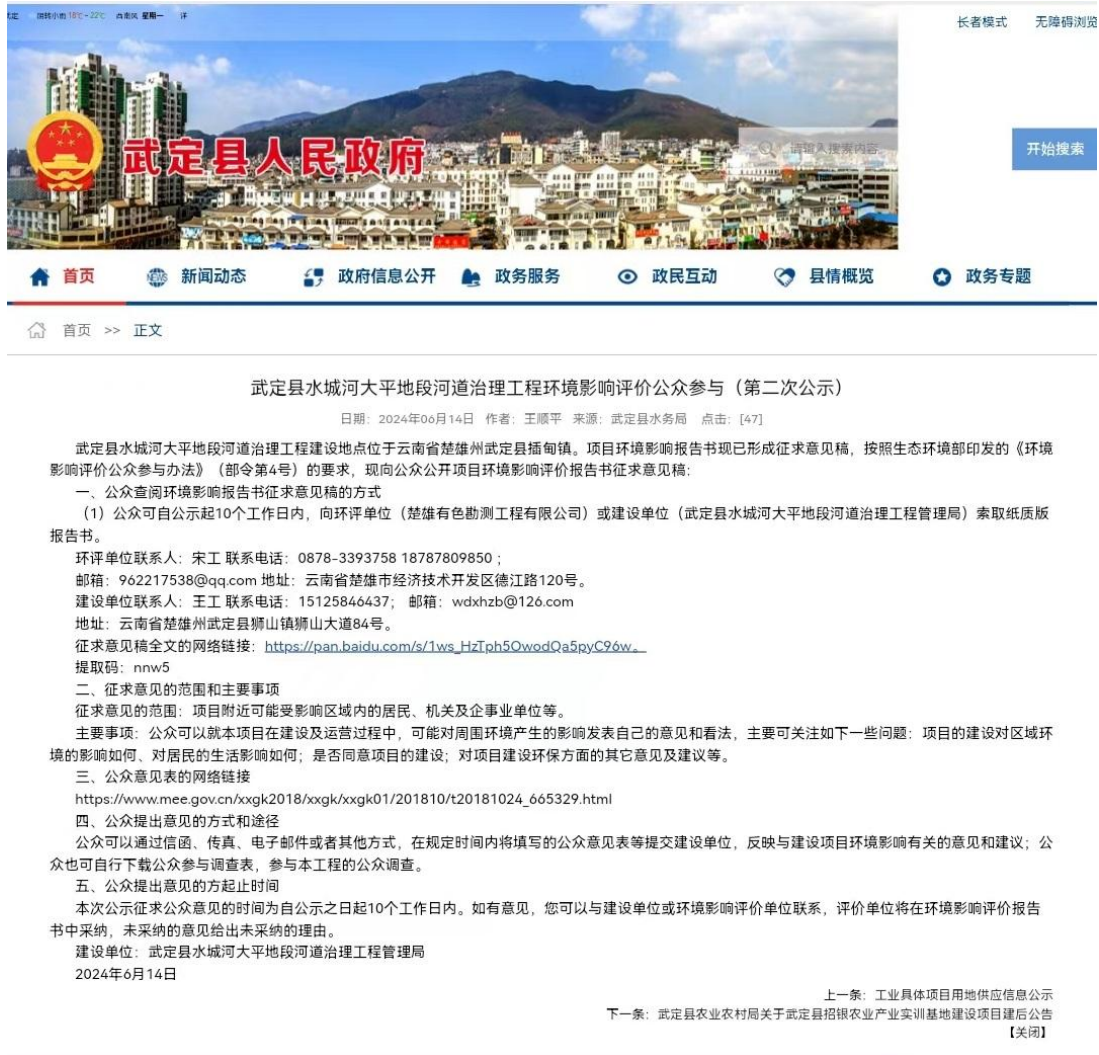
武定 阴转小雨 18℃ - 22℃ 西南风 星期一

长者模式 无障碍浏览

武定县人民政府

请输入搜索内容

开始搜索

首页 新闻动态 政府信息公开 政务服务 政民互动 县情概览 政务专题

首页 >> 正文

武定县水城河大平地段河道治理工程环境影响评价公众参与（第二次公示）

日期：2024年06月14日 作者：王顺平 来源：武定县水务局 点击：[47]

武定县水城河大平地段河道治理工程建设地点位于云南省楚雄州武定县插甸镇。项目环境影响报告书现已形成征求意见稿，按照生态环境部印发的《环境影响评价公众参与办法》（部令第4号）的要求，现向公众公开项目环境影响评价报告书征求意见稿：

一、公众查阅环境影响报告书征求意见稿的方式

（1）公众可自公示起10个工作日内，向环评单位（楚雄有色勘测工程有限公司）或建设单位（武定县水城河大平地段河道治理工程管理局）索取纸质版报告书。

环评单位联系人：宋工 联系电话：0878-3393758 18787809850；

邮箱：962217538@qq.com 地址：云南省楚雄市经济技术开发区德江路120号。

建设单位联系人：王工 联系电话：15125846437； 邮箱：wdxhzb@126.com

地址：云南省楚雄州武定县狮山镇狮山大道84号。

征求意见稿全文的网络链接：https://pan.baidu.com/s/1ws_HzTph5OwodQa5pyC96w。

提取码：nnw5

二、征求意见的范围和主要事项

征求意见的范围：项目附近可能受影响区域内的居民、机关及企事业单位等。

主要事项：公众可以就本项目在建设及运营过程中，可能对周围环境产生的影响发表自己的意见和看法，主要可关注如下一些问题：项目的建设对区域环境的影响如何、对居民的生活影响如何；是否同意项目的建设；对项目建设环保方面的其它意见及建议等。

三、公众意见表的网络链接

https://www.mee.gov.cn/xxgk2018/xxgk/xxgk01/201810/t20181024_665329.html

四、公众提出意见的方式和途径

公众可以通过信函、传真、电子邮件或者其他方式，在规定时间内将填写的公众意见表等提交建设单位，反映与建设项目环境影响有关的意见和建议；公众也可自行下载公众参与调查表，参与本工程的公众调查。

五、公众提出意见的方起止时间

本次公示征求公众意见的时间为自公示之日起10个工作日内。如有意见，您可以与建设单位或环境影响评价单位联系，评价单位将在环境影响评价报告书中采纳，未采纳的意见给出未采纳的理由。

建设单位：武定县水城河大平地段河道治理工程管理局

2024年6月14日

上一条：工业具体项目用地供应信息公示

下一条：武定县农业农村局关于武定县招银农业产业实训基地建设项目建后公告

【关闭】